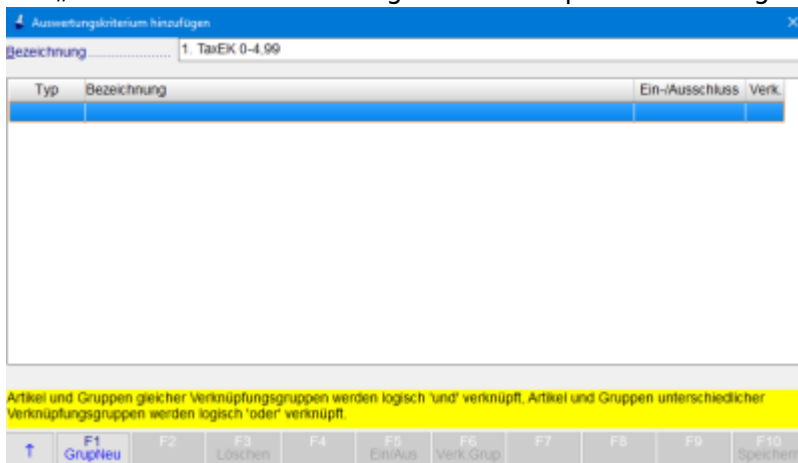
Auswertungskriterium hinzufügen

Bezeichnung 1. TaxEK 0-4,99

| Typ | Bezeichnung | Ein-/Ausschluss | Verk. |
|---|---|---|---|
| | | | |

Artikel und Gruppen gleicher Verknüpfungsgruppen werden logisch 'und' verknüpft, Artikel und Gruppen unterschiedlicher Verknüpfungsgruppen werden logisch 'oder' verknüpft.

↑ F1 GrupNeu F2 F3 Löschen F4 F5 Ein/Aus F6 Verk Grup F7 F8 F9 F10 Speichern